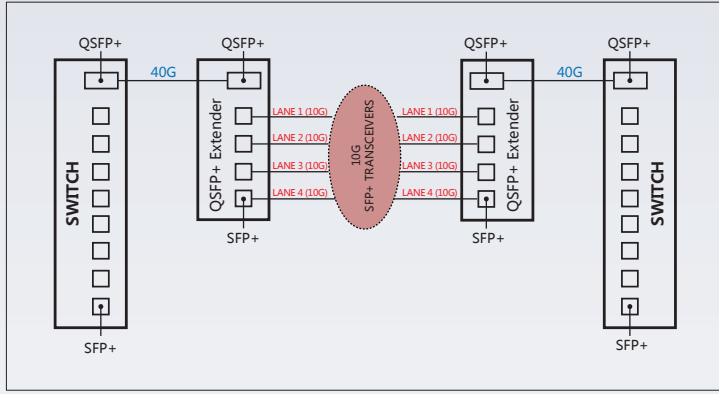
QSFP+

QSFP+

QSFP+

QSFP+

40G

40G

SWITCH

QSFP+ Extender

LANE 1 (10G)
LANE 2 (10G)
LANE 3 (10G)
LANE 4 (10G)

10G
SFP+ TRANSCEIVERS

LANE 1 (10G)
LANE 2 (10G)
LANE 3 (10G)
LANE 4 (10G)

QSFP+ Extender

SWITCH

SFP+

SFP+

SFP+

SFP+